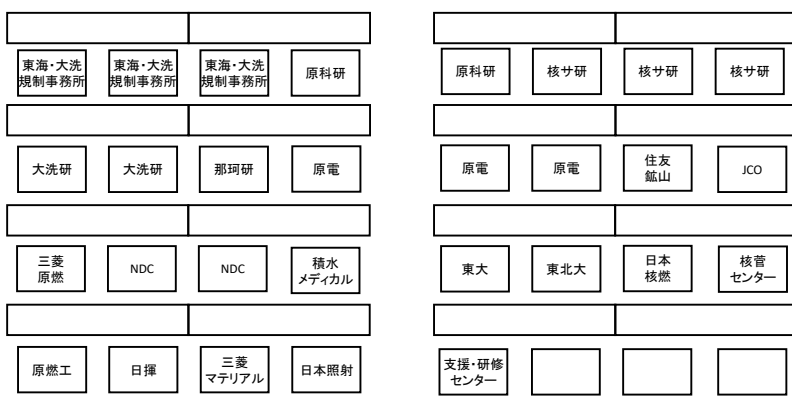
東海・大洗規制事務所
東海・大洗規制事務所
東海・大洗規制事務所
原科研

原科研
核サ研
核サ研
核サ研

大洗研
大洗研
那珂研
原電

原電
原電
住友鉱山
JCO

三菱原燃
NDC
NDC
積水メディカル

東大
東北大
日本核燃
核管センター

原燃工
日揮
三菱マテリアル
日本照射

支援・研修センター